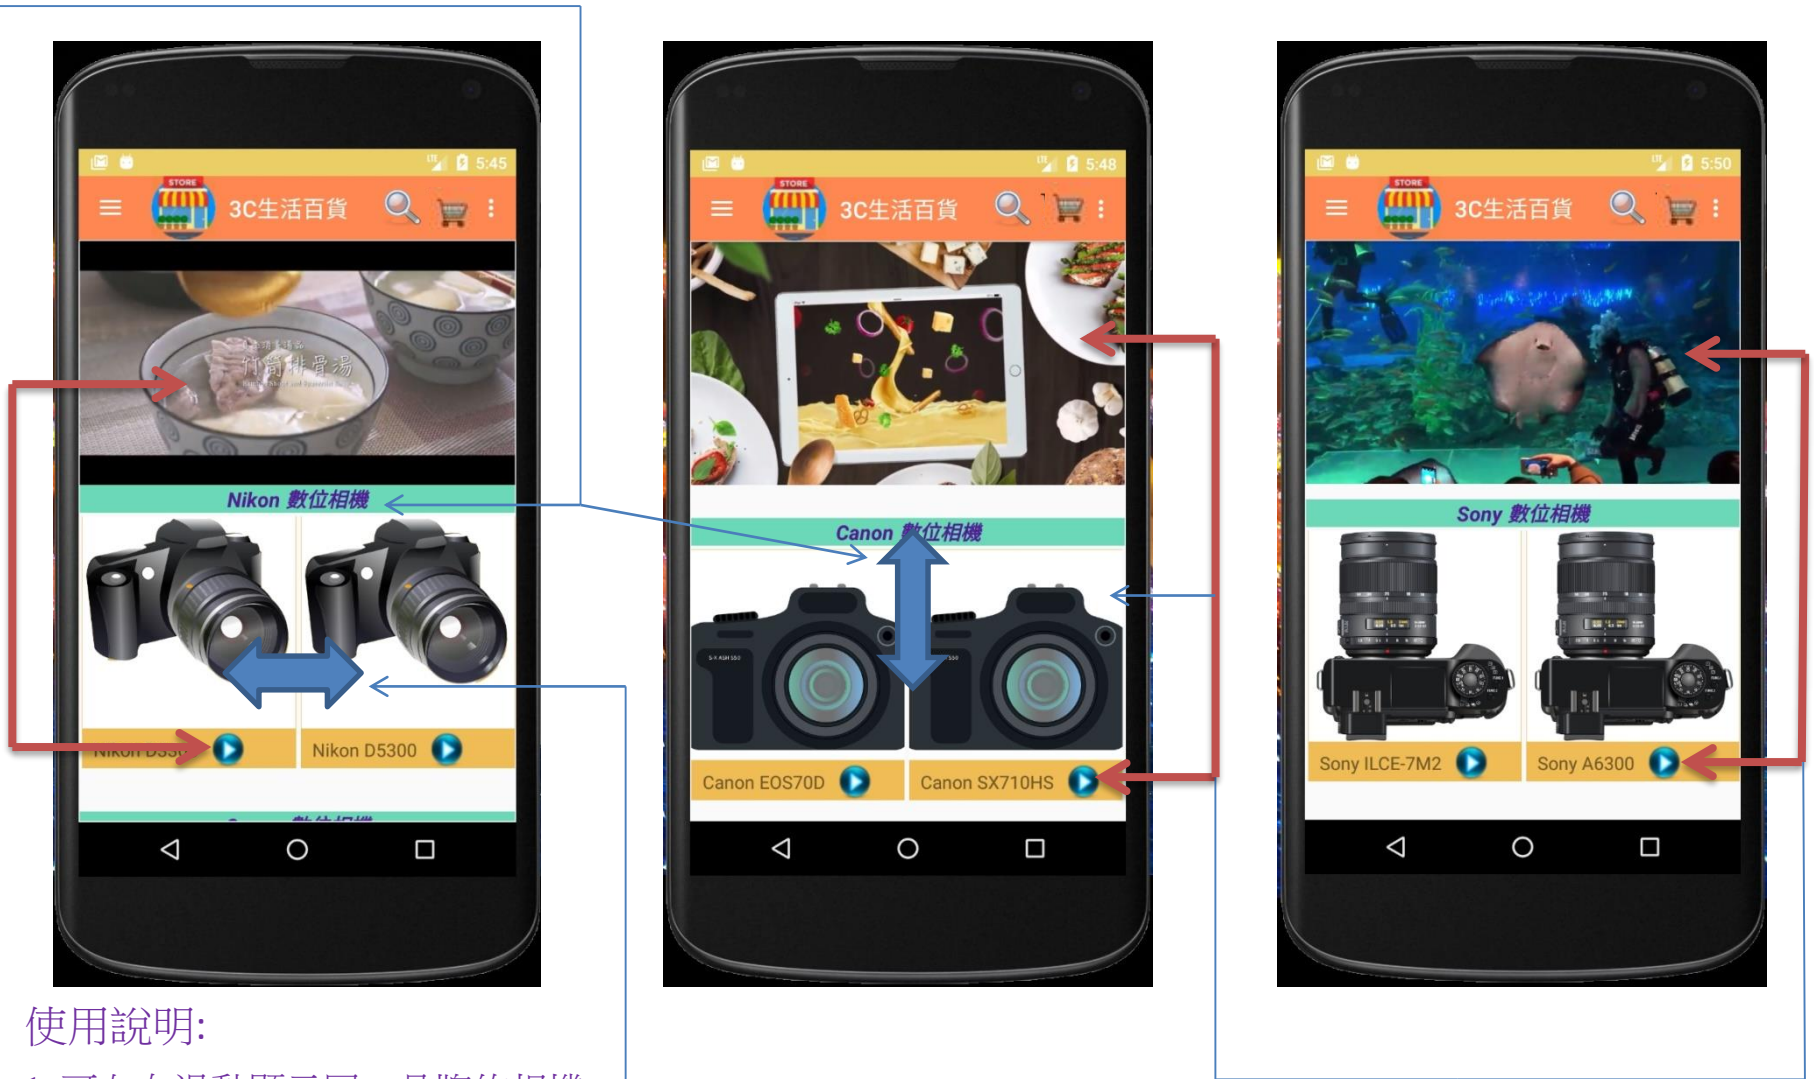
5:45
STORE
3C生活百貨
竹筍排骨湯
Nikon 數位相機
Nikon D53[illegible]
Nikon D5300

5:48
STORE
3C生活百貨
Canon 數位相機
Canon EOS70D
Canon SX710HS

5:50
STORE
3C生活百貨
Sony 數位相機
Sony ILCE-7M2
Sony A6300

使用說明:
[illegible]